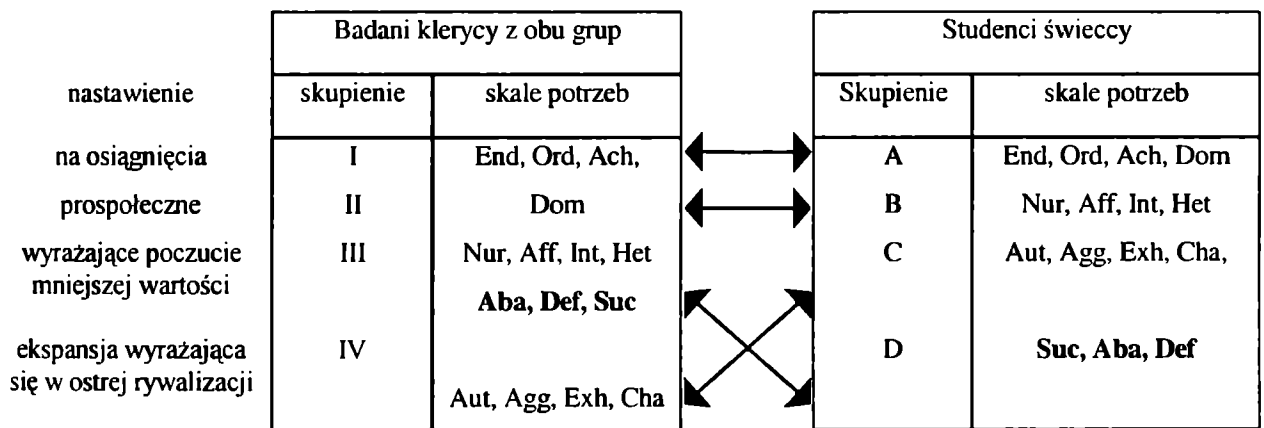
| | Badani klerycy z obu grup | | Studenci świeccy | |
|---|---|---|---|---|
| nastawienie | skupienie | skale potrzeb | Skupienie | skale potrzeb |
| na osiągnięcia | I | End, Ord, Ach, | A | End, Ord, Ach, Dom |
| prospołeczne | II | Dom | B | Nur, Aff, Int, Het |
| wyrażające poczucie mniejszej wartości | III | Nur, Aff, Int, Het **Aba, Def, Suc** | C | Aut, Agg, Exh, Cha, |
| ekspansja wyrażająca się w ostrej rywalizacji | IV | Aut, Agg, Exh, Cha | D | **Suc, Aba, Def** |